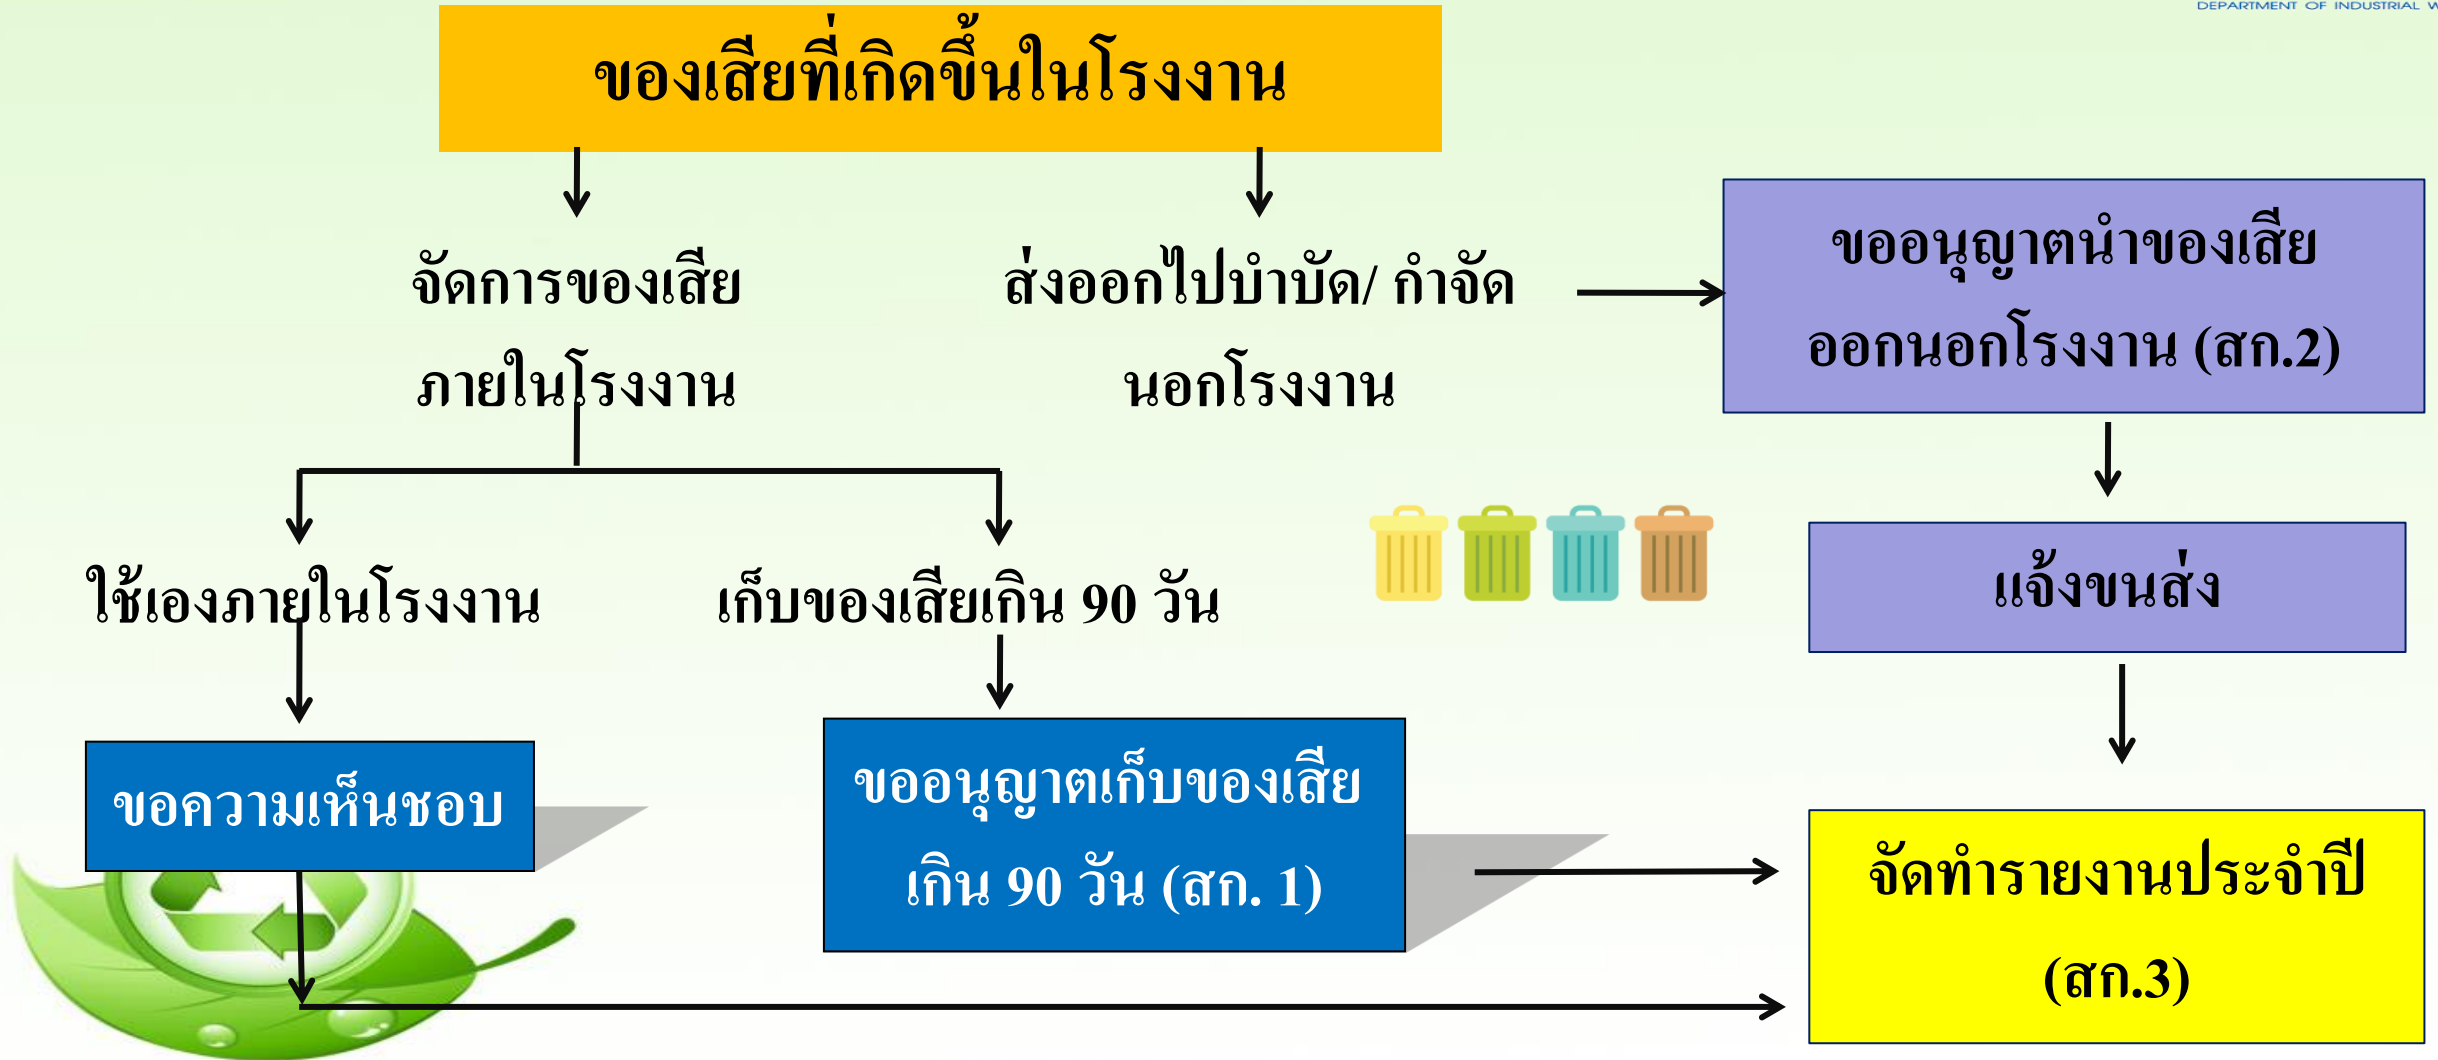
DEPARTMENT OF INDUSTRIAL W

ของเสียที่เกิดขึ้นในโรงงาน

จัดการของเสียภายในโรงงาน

ส่งออกไปบำบัด/ กำจัดนอกโรงงาน

ขออนุญาตนำของเสียออกนอกโรงงาน (สก.2)

แจ้งขนส่ง

ใช้เองภายในโรงงาน

เก็บของเสียเกิน 90 วัน

ขอความเห็นชอบ

ขออนุญาตเก็บของเสียเกิน 90 วัน (สก. 1)

จัดทำรายงานประจำปี (สก.3)